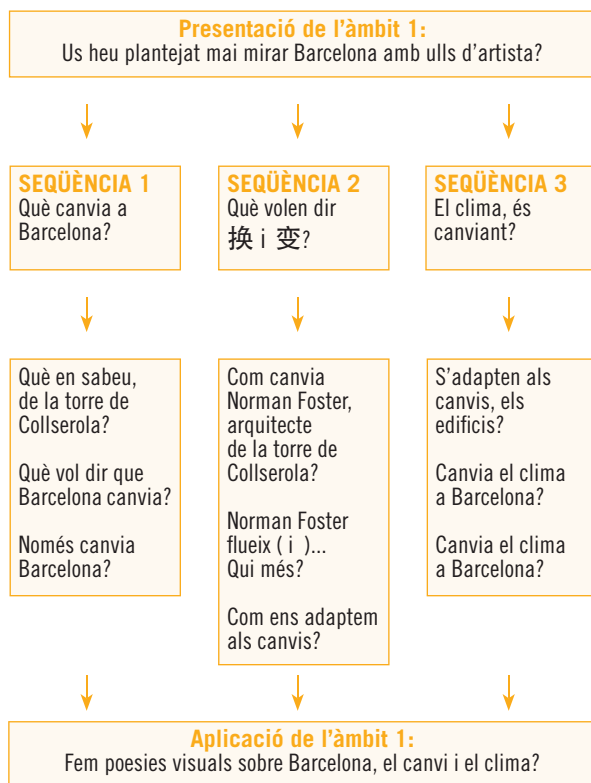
**Presentació de l'àmbit 1:**
Us heu plantejat mai mirar Barcelona amb ulls d'artista?

**SEQÜÈNCIA 1**
Què canvia a Barcelona?

Què en sabeu, de la torre de Collserola?

Què vol dir que Barcelona canvia?

Només canvia Barcelona?

**SEQÜÈNCIA 2**
Què volen dir 换 i 变?

Com canvia Norman Foster, arquitecte de la torre de Collserola?

Norman Foster flueix ( i )... Qui més?

Com ens adaptem als canvis?

**SEQÜÈNCIA 3**
El clima, és canviant?

S'adapten als canvis, els edificis?

Canvia el clima a Barcelona?

Canvia el clima a Barcelona?

**Aplicació de l'àmbit 1:**
Fem poesies visuals sobre Barcelona, el canvi i el clima?